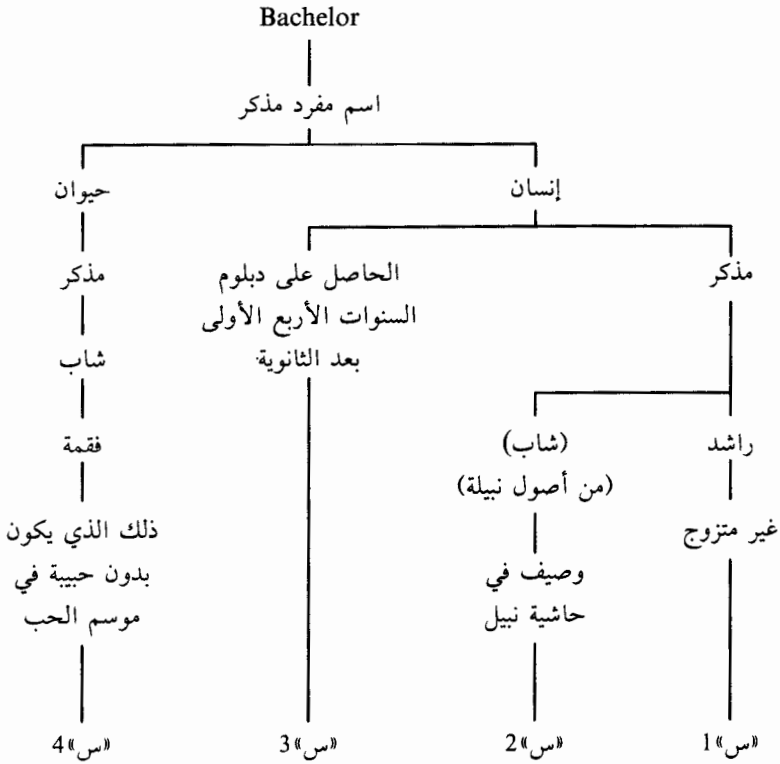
Bachelor

اسم مفرد مذكر

إنسان

حيوان

مذكر

الحاصل على دبلوم السنوات الأربع الأولى بعد الثانوية

مذكر

شاب

فقمة

ذلك الذي يكون بدون حبيبة في موسم الحب

راشد

غير متزوج

(شاب) (من أصول نبيلة)

وصيف في حاشية نبيل

«س»1

«س»2

«س»3

«س»4